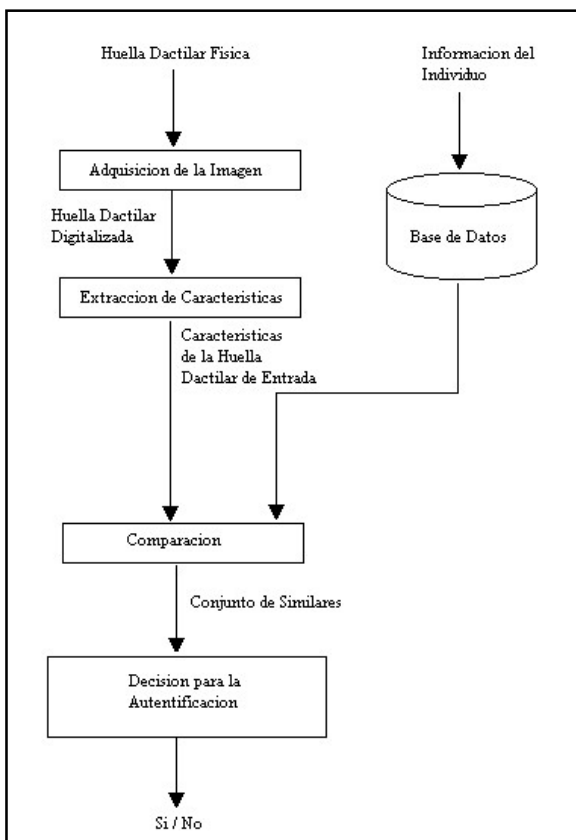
Huella Dactilar Fisica

Informacion del Individuo

Adquisicion de la Imagen

Huella Dactilar Digitalizada

Base de Datos

Extraccion de Caracteristicas

Caracteristicas de la Huella Dactilar de Entrada

Comparacion

Conjunto de Similares

Decision para la Autentificacion

Si / No